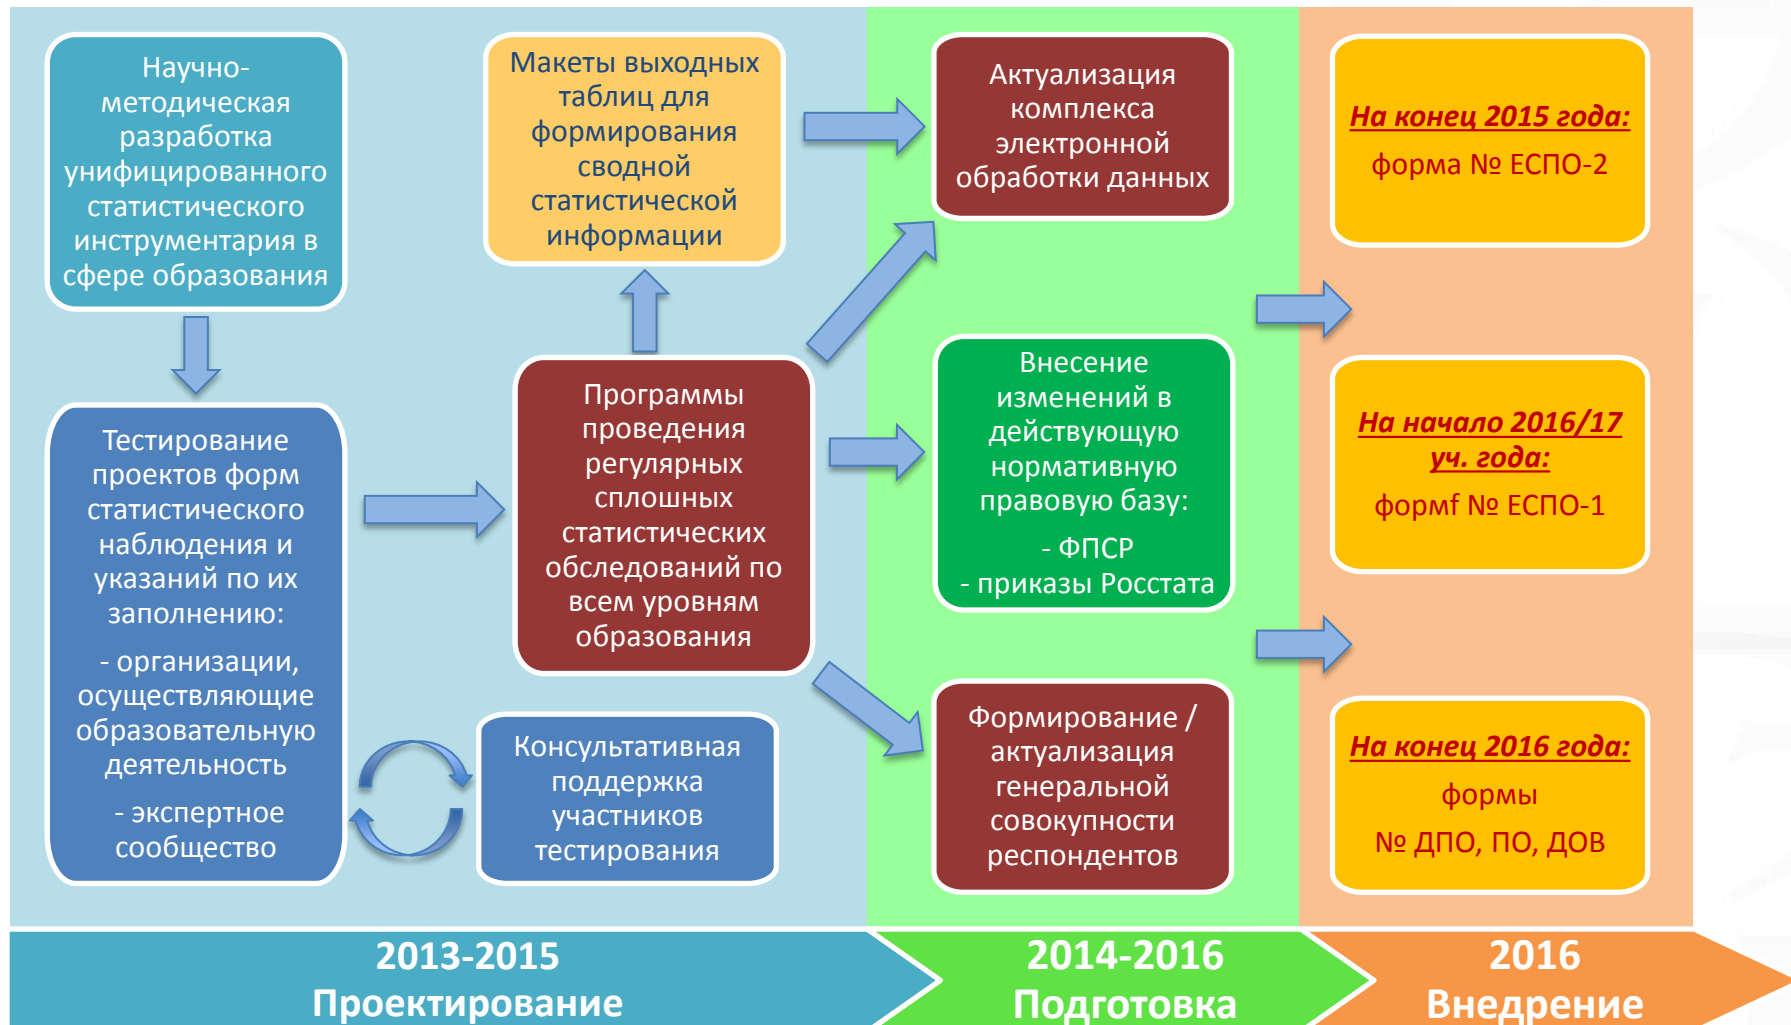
Научно-методическая разработка унифицированного статистического инструментария в сфере образования

Тестирование проектов форм статистического наблюдения и указаний по их заполнению:

- организации, осуществляющие образовательную деятельность

- экспертное сообщество

Макеты выходных таблиц для формирования сводной статистической информации

Программы проведения регулярных сплошных статистических обследований по всем уровням образования

Консультативная поддержка участников тестирования

Актуализация комплекса электронной обработки данных

Внесение изменений в действующую нормативную правовую базу:

- ФПСР

- приказы Росстата

Формирование / актуализация генеральной совокупности респондентов

На конец 2015 года:

форма № ЕСПО-2

На начало 2016/17 уч. года:

формf № ЕСПО-1

На конец 2016 года:

формы

№ ДПО, ПО, ДОВ

2013-2015
Проектирование

2014-2016
Подготовка

2016
Внедрение